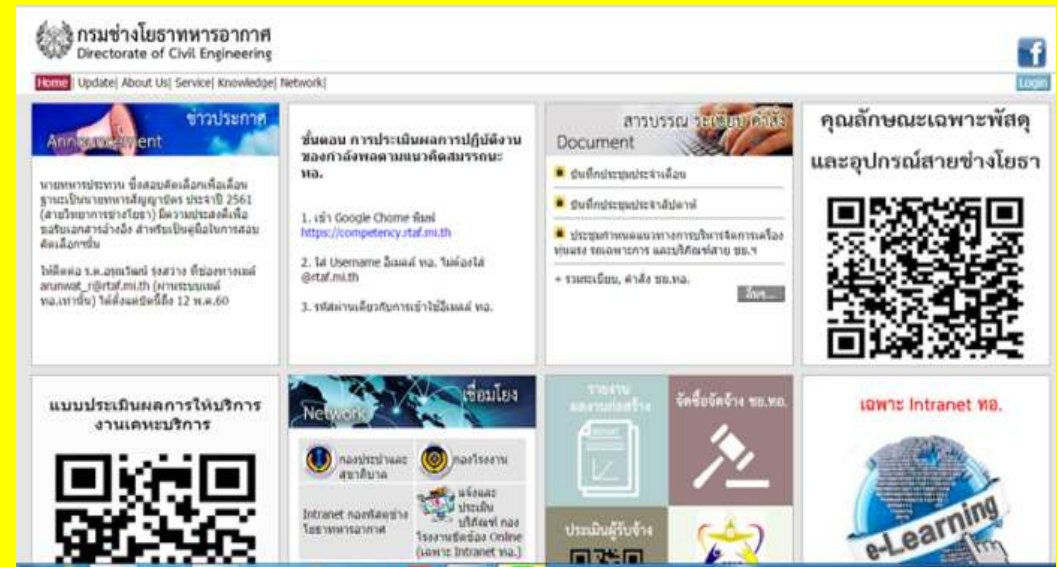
กรมช่างโยธาทหารอากาศ
Directorate of Civil Engineering

Home| Update| About Us| Service| Knowledge| Network|

Login

ข่าวประกาศ
Announcement

นายทหารประทวน ซึ่งสอบคัดเลือกเพื่อเลื่อนฐานะเป็นนายทหารสัญญาบัตร ประจำปี 2561 (สายวิทยาการช่างโยธา) มีความประสงค์เพื่อขอรับเอกสารอ้างอิง สำหรับเป็นคู่มือในการสอบคัดเลือกนั้น

ให้ติดต่อ ร.ต.อรุณวัฒน์ รุ่งสว่าง ที่ช่องทางเมล์ arunwat_r@rtaf.mi.th (ผ่านระบบเมล์ ทอ.เท่านั้น) ให้ตั้งแต่บัดนี้ถึง 12 พ.ค.60

ขั้นตอน การประเมินผลการปฏิบัติงานของกำลังพลตามแนวคิดสมรรถนะ ทอ.

1. เข้า Google Chome พิมพ์ https://competency.rtaf.mi.th

2. ใส่ Username อีเมลล์ ทอ. ไม่ต้องใส่ @rtaf.mi.th

3. รหัสผ่านเดียวกับการเข้าใช้อีเมลล์ ทอ.

สารบรรณ ระเบียบ คำสั่ง
Document

บันทึกประชุมประจำเดือน

บันทึกประชุมประจำสัปดาห์

ประชุมกำหนดแนวทางการบริหารจัดการเครื่องทุ่นแรง รถเฉพาะการ และบริภัณฑ์สาย ชย.ฯ

+ รวมระเบียบ, คำสั่ง ชย.ทอ.

อ่านต่อ...

คุณลักษณะเฉพาะพัสดุและอุปกรณ์สายช่างโยธา

แบบประเมินผลการให้บริการงานเคหะบริการ

เชื่อมโยง
Network

กองประชาสัมพันธ์และสุขาภิบาล

กองโรงงาน

Intranet กองพัสดุช่างโยธาทหารอากาศ

แจ้งและประเมิน บริภัณฑ์ กองโรงงานซ่อมบำรุง Online (เฉพาะ Intranet ทอ.)

รายงานผลงานก่อสร้าง

จัดซื้อจัดจ้าง ชย.ทอ.

ประเมินผู้รับจ้าง

เฉพาะ Intranet ทอ.

e-Learning